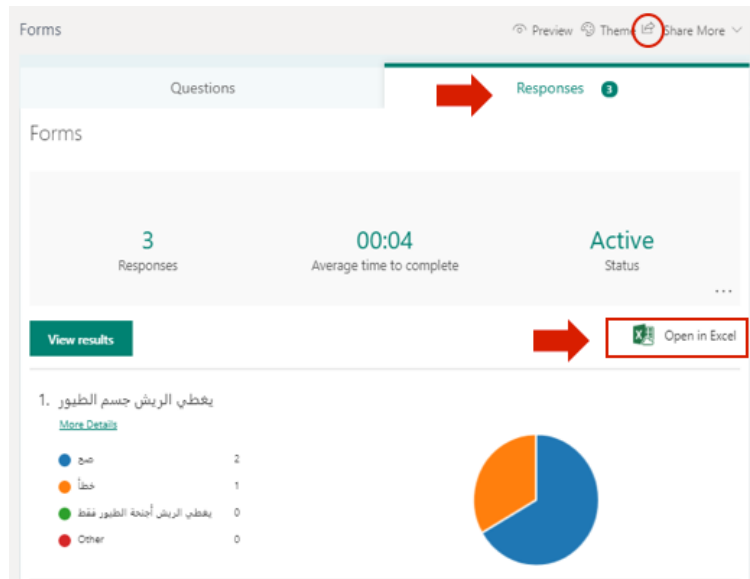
Forms

Preview Theme Share More

Questions

Responses 3

Forms

3
Responses

00:04
Average time to complete

Active
Status

...

View results

Open in Excel

1. يغطي الريش جسم الطيور

More Details

صح 2
خطأ 1
يغطي الريش أجنحة الطيور فقط 0
Other 0